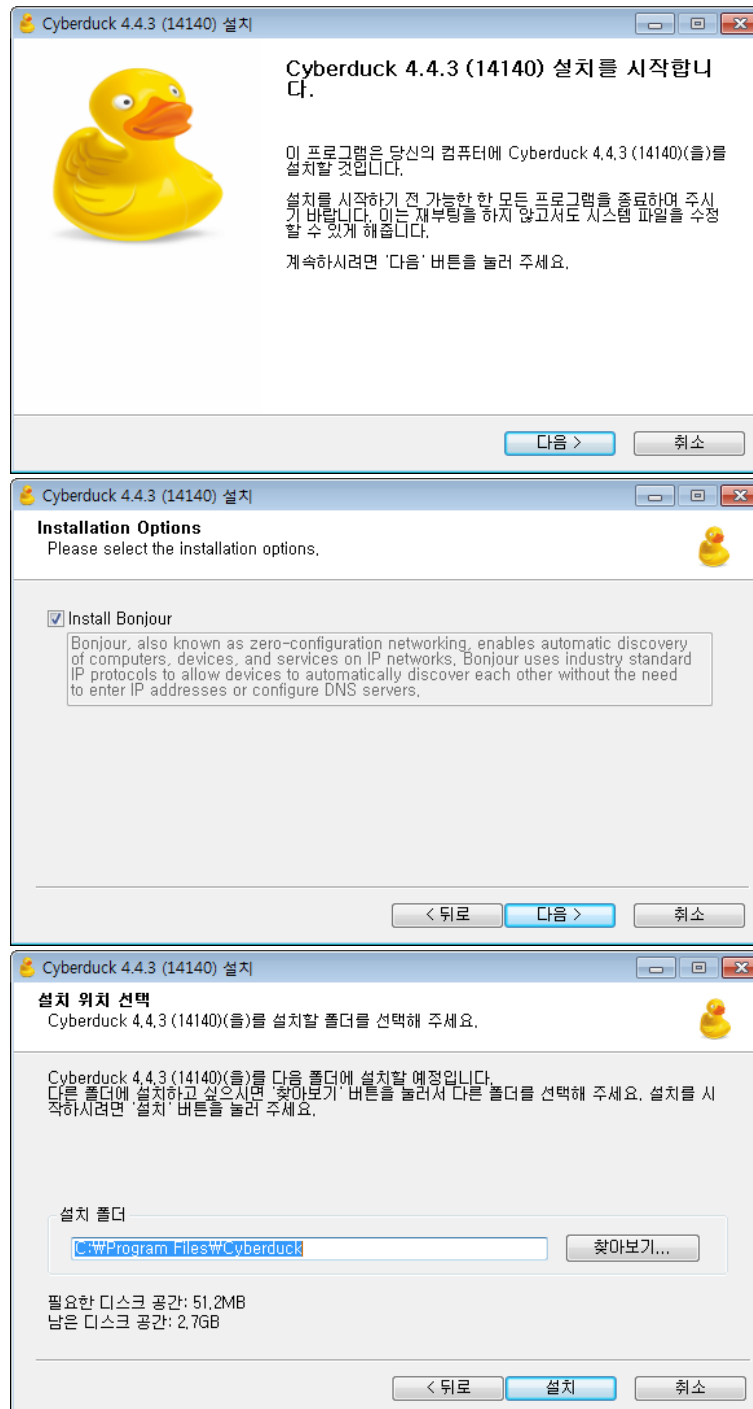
Cyberduck 4.4.3 (14140) 설치

Cyberduck 4.4.3 (14140) 설치를 시작합니다.

이 프로그램은 당신의 컴퓨터에 Cyberduck 4.4.3 (14140)(을)를 설치할 것입니다.

설치를 시작하기 전 가능한 한 모든 프로그램을 종료하여 주시기 바랍니다. 이는 재부팅을 하지 않고서도 시스템 파일을 수정할 수 있게 해줍니다.

계속하시려면 '다음' 버튼을 눌러 주세요.

다음 >
취소

Cyberduck 4.4.3 (14140) 설치

Installation Options
Please select the installation options.

Install Bonjour
Bonjour, also known as zero-configuration networking, enables automatic discovery of computers, devices, and services on IP networks. Bonjour uses industry standard IP protocols to allow devices to automatically discover each other without the need to enter IP addresses or configure DNS servers.

< 뒤로
다음 >
취소

Cyberduck 4.4.3 (14140) 설치

설치 위치 선택
Cyberduck 4.4.3 (14140)(을)를 설치할 폴더를 선택해 주세요.

Cyberduck 4.4.3 (14140)(을)를 다음 폴더에 설치할 예정입니다.
다른 폴더에 설치하고 싶으시면 '찾아보기' 버튼을 눌러서 다른 폴더를 선택해 주세요. 설치를 시작하시려면 '설치' 버튼을 눌러 주세요.

설치 폴더
C:₩Program Files₩Cyberduck
찾아보기...

필요한 디스크 공간: 51.2MB
남은 디스크 공간: 2.7GB

< 뒤로
설치
취소